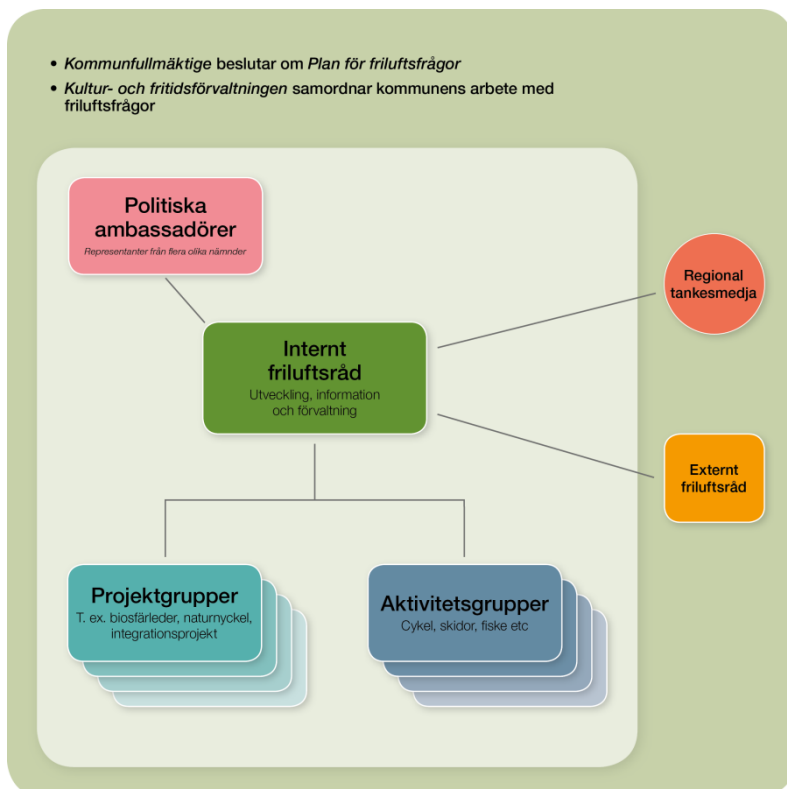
• *Kommunfullmäktige* beslutar om *Plan för friluftsfrågor*
• *Kultur- och fritidsförvaltningen* samordnar kommunens arbete med friluftsfrågor

Politiska ambassadörer
Representanter från flera olika nämnder

Regional tankesmedja

Internt friluftsråd
Utveckling, information och förvaltning

Externt friluftsråd

Projektgrupper
T. ex. biosfärleder, naturnyckel, integrationsprojekt

Aktivitetsgrupper
Cykel, skidor, fiske etc